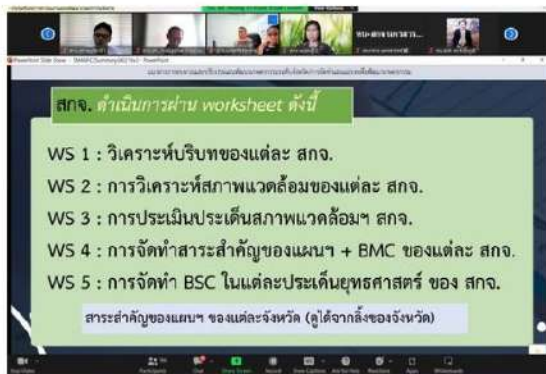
สกจ. ดำเนินการผ่าน worksheet ดังนี้

WS 1 : วิเคราะห์บริบทของแต่ละ สกจ.

WS 2 : การวิเคราะห์สภาพแวดล้อมของแต่ละ สกจ.

WS 3 : การประเมินประเด็นสภาพแวดล้อมฯ สกจ.

WS 4 : การจัดทำสาระสำคัญของแผนฯ + BMC ของแต่ละ สกจ.

WS 5 : การจัดทำ BSC ในแต่ละประเด็นยุทธศาสตร์ ของ สกจ.

สาระสำคัญของแผนฯ ของแต่ละจังหวัด (ดูได้จากลิ้งของจังหวัด)